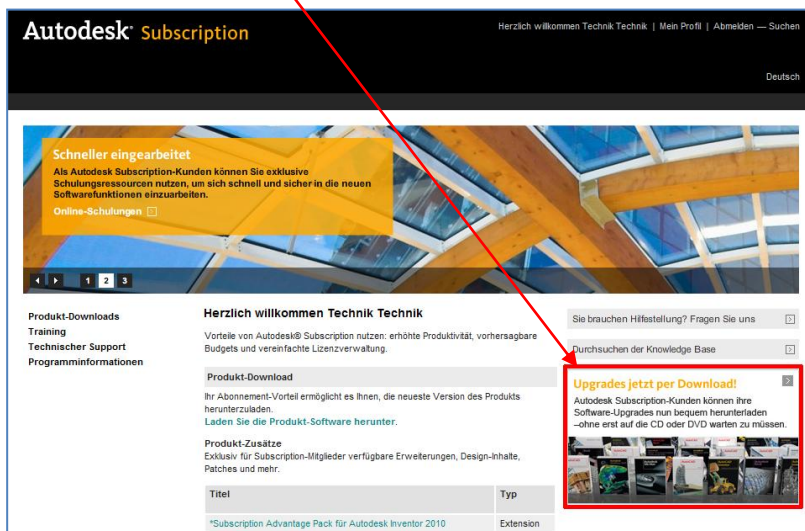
Autodesk Subscription

Herzlich willkommen Technik Technik | Mein Profil | Abmelden — Suchen

Deutsch

Schneller eingearbeitet

Als Autodesk Subscription-Kunden können Sie exklusive Schulungsressourcen nutzen, um sich schnell und sicher in die neuen Softwarefunktionen einzuarbeiten.

Online-Schulungen

1 2 3

Produkt-Downloads
Training
Technischer Support
Programminformationen

Herzlich willkommen Technik Technik

Vorteile von Autodesk® Subscription nutzen: erhöhte Produktivität, vorhersagbare Budgets und vereinfachte Lizenzverwaltung.

Produkt-Download

Ihr Abonnement-Vorteil ermöglicht es Ihnen, die neueste Version des Produkts herunterzuladen.
Laden Sie die Produkt-Software herunter.

Produkt-Zusätze

Exklusiv für Subscription-Mitglieder verfügbare Erweiterungen, Design-Inhalte, Patches und mehr.

| Titel | Typ |
|---|---|
| *Subscription Advantage Pack für Autodesk Inventor 2010 | Extension |

Sie brauchen Hilfestellung? Fragen Sie uns

Durchsuchen der Knowledge Base

Upgrades jetzt per Download!

Autodesk Subscription-Kunden können ihre Software-Upgrades nun bequem herunterladen –ohne erst auf die CD oder DVD warten zu müssen.